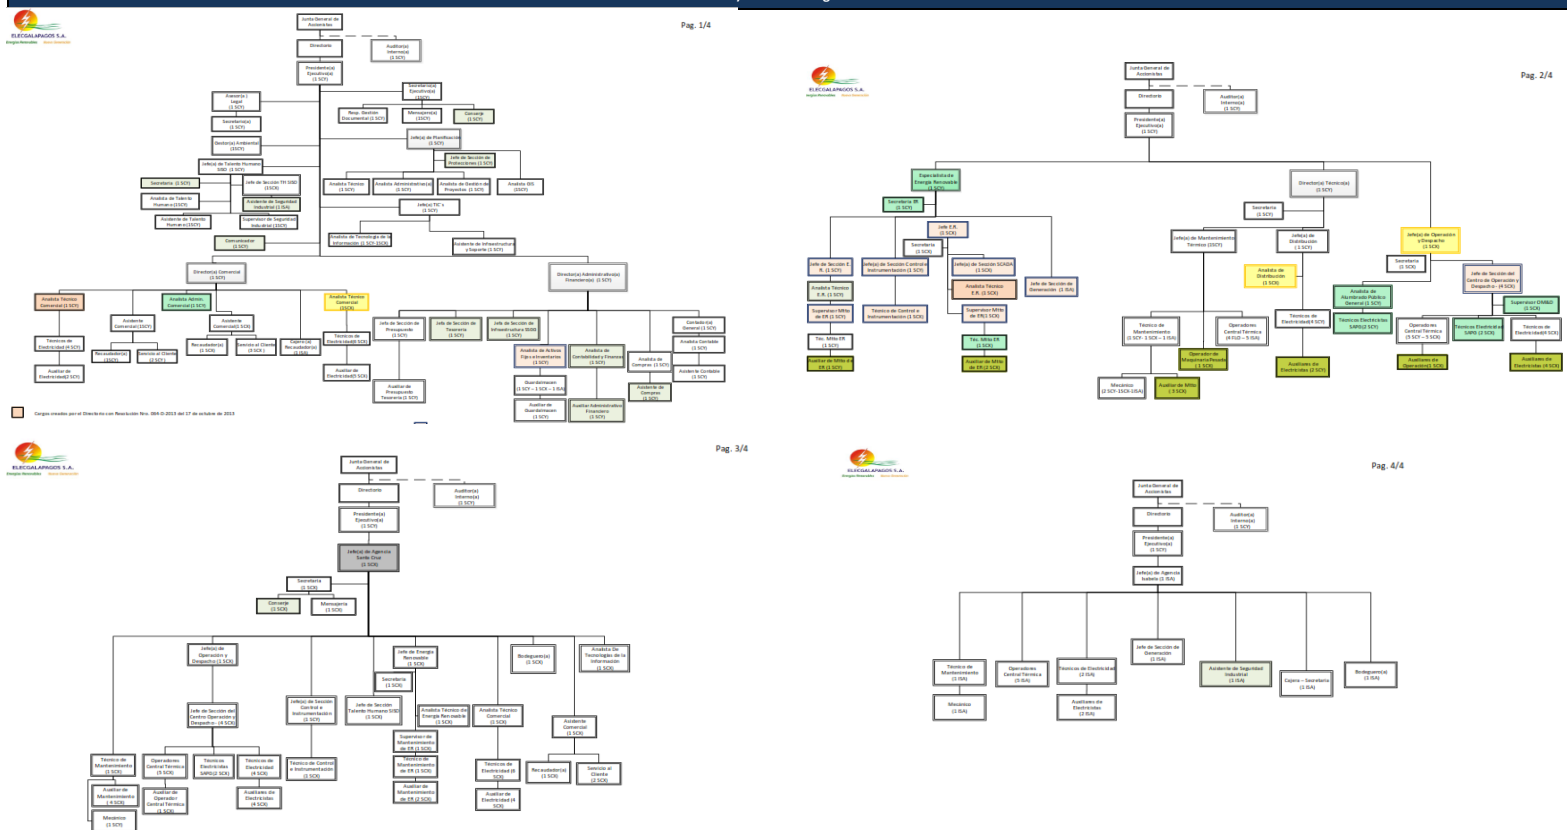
ELECGALAPAGOS S.A.

Pag. 1/4

Junta General de Accionistas

Directorio

Auditor(a) Interno(a) (1 SCY)

Presidente(a) Ejecutivo(a) (1 SCY)

Secretario(a) Ejecutivo(a) (1SCY)

Asesor(a) Legal (1 SCY)

Resp. Gestión Documental (1 SCY)

Mensajero(a) (1SCY)

Conserje (1 SCY)

Secretario(a) (1 SCY)

Jefe(a) de Planificación (1 SCY)

Gestor(a) Ambiental (1SCY)

Jefe de Sección de Protecciones (1 SCY)

Jefe(a) de Talento Humano SISO (1 SCY)

Secretaria (1 SCY)

Jefe de Sección TH SISO (1SCR)

Analista Técnico (1 SCY)

Analista Administrativo(a) (1 SCY)

Analista de Gestión de Proyectos (1 SCY)

Analista SIG (1SCY)

Analista de Talento Humano (1SCY)

Asistente de Seguridad Industrial (1 ISA)

Jefe(a) TIC's (1 SCY)

Asistente de Talento Humano (1SCY)

Supervisor de Seguridad Industrial (1SCY)

Comunicador (1 SCY)

Analista de Tecnología de la Información (1 SCY-1SCR)

Asistente de Infraestructura y Soporte (1 SCY)

Director(a) Comercial (1 SCY)

Director(a) Administrativo(a) Financiero(a) (1 SCY)

Analista Técnico Comercial (1 SCY)

Asistente Comercial (1SCY)

Analista Admin. Comercial (1 SCY)

Analista Técnico Comercial (1SCR)

Jefe de Sección de Presupuesto (1 SCY)

Jefe de Sección de Tesorería (1 SCY)

Jefe de Sección de Infraestructura SIGIB (1 SCY)

Contador(a) General (1 SCY)

Asistente Comercial (1 SCY)

Técnicos de Electricidad(4 SCY)

Técnicos de Electricidad(6 SCY)

Recaudador(a) (1SCY)

Servicio al Cliente (2 SCY)

Recaudador(a) (1 SCY)

Servicio al Cliente (3 SCY)

Cajero(a) Recaudador(a)

Analista de Activos Fijos e Inventarios (1 SCY)

Analista de Contabilidad y Finanzas (1 SCY)

Analista Contable (1 SCY)

Auxiliar de Electricidad(2 SCY)

Auxiliar de Electricidad(5 SCY)

Guardalmacen (1 SCY – 1 SCR – 1 ISA)

Analista de Compras (1 SCY)

Asistente Contable (1 SCY)

Auxiliar de Presupuesto Tesorería (1 SCY)

Auxiliar de Guardalmacen (1 SCY)

Auxiliar Administrativo Financiero (1 SCY)

Asistente de Compras (1 SCY)

Cargos creados por el Directorio con Resolución Nro. 004-D-2013 del 17 de octubre de 2013

ELECGALAPAGOS S.A.

Pag. 2/4

Junta General de Accionistas

Directorio

Auditor(a) Interno(a) (1 SCY)

Presidente(a) Ejecutivo(a) (1 SCY)

Especialista de Energía Renovable (1 SCY)

Director(a) Técnico(a) (1 SCY)

Secretaria ER (1 SCY)

Secretario (1 SCY)

Jefe E.R. (1 SCX)

Secretaria (1 SCX)

Jefe(a) de Mantenimiento Técnico (1SCY)

Jefe(a) de Distribución (1 SCY)

Jefe(a) de Operación y Despacho (1 SCX)

Jefe de Sección E. R. (1 SCY)

Jefe(a) de Sección Control e Instrumentación (1 SCY)

Jefe(a) de Sección SCADA (1 SCX)

Jefe de Sección de Generación (1 ISA)

Analista de Distribución (1 SCX)

Secretaria (1 SCX)

Jefe de Sección del Centro de Operación y Despacho – (4 SCX)

Analista Técnico E.R. (1 SCY)

Analista Técnico E.R. (1 SCX)

Analista de Alumbrado Público General (1 SCY)

Supervisor OMBD (1 SCX)

Supervisor Mtto de ER (1 SCY)

Técnico de Control e Instrumentación (1 SCX)

Supervisor Mtto de ER (1 SCX)

Técnico de Mantenimiento (1 SCY- 1 SCX – 1 ISA)

Operadores Central Térmica (4 ISA – 5 ISA)

Técnicos de Electricidad(4 SCY)

Técnicos Electricistas SAPG(2 SCY)

Operadores Central Térmica (5 SCY – 5 SCX)

Técnicos Electricistas SAPG (2 SCX)

Técnicos de Electricidad(4 SCX)

Téc. Mtto ER (1 SCY)

Téc. Mtto ER (1 SCX)

Auxiliar de Mtto de ER (1 SCY)

Auxiliar de Mtto de ER (2 SCX)

Operador de Maquinaria Pesada (1 SCX)

Auxiliares de Electricidad (2 SCY)

Auxiliares de Operación(1 SCX)

Auxiliares de Electricidad (4 SCX)

Mecánico (2 SCY- 1SCX-1ISA)

Auxiliar de Mtto (1 SCX)

ELECGALAPAGOS S.A.

Pag. 3/4

Junta General de Accionistas

Directorio

Auditor(a) Interno(a) (1 SCY)

Presidente(a) Ejecutivo(a) (1 SCY)

Jefe(a) de Agencia Santa Cruz (1 SCX)

Secretaria (1 SCX)

Conserje (1 SCX)

Mensajero (1 SCX)

Jefe(a) de Operación y Despacho (1 SCX)

Jefe de Energía Renovable (1 SCX)

Bodeguero(a) (1 SCX)

Analista De Tecnologías de la Información (1 SCX)

Secretaria (1 SCX)

Jefe de Sección del Centro Operación y Despacho – (4 SCX)

Jefe(a) de Sección Control e Instrumentación (1 SCX)

Jefe de Sección Talento Humano SISO (1 SCX)

Analista Técnico de Energía Renovable (1 SCX)

Analista Técnico Comercial (1 SCX)

Asistente Comercial (1 SCX)

Supervisor de Mantenimiento de ER (1 SCX)

Técnico de Mantenimiento (1 SCX)

Operadores Central Térmica (5 SCX)

Técnicos Electricidad SAPG (2 SCX)

Técnicos de Electricidad (4 SCX)

Técnico de Control e Instrumentación (1 SCX)

Técnico de Mantenimiento de ER (1 SCX)

Técnicos de Electricidad (6 SCX)

Recaudador(a) (1 SCX)

Servicio al Cliente (2 SCX)

Auxiliar de Mantenimiento (4 SCX)

Auxiliar Operador Central Térmica (5 SCX)

Auxiliares de Electricidad (4 SCX)

Auxiliar de Mantenimiento de ER (2 SCX)

Auxiliar de Electricidad (4 SCX)

Mecánico (1 SCX)

ELECGALAPAGOS S.A.

Pag. 4/4

Junta General de Accionistas

Directorio

Auditor(a) Interno(a) (1 SCY)

Presidente(a) Ejecutivo(a) (1 SCY)

Jefe(a) de Agencia Isabela (1 ISA)

Jefe de Sección de Generación (1 ISA)

Técnico de Mantenimiento (1 ISA)

Operadores Central Térmica (5 ISA)

Técnicos de Electricidad (2 ISA)

Asistente de Seguridad Industrial (1 ISA)

Cajero – Secretario (1 ISA)

Bodeguero(a) (1 ISA)

Mecánico (1 ISA)

Auxiliares de Electricidad (2 ISA)